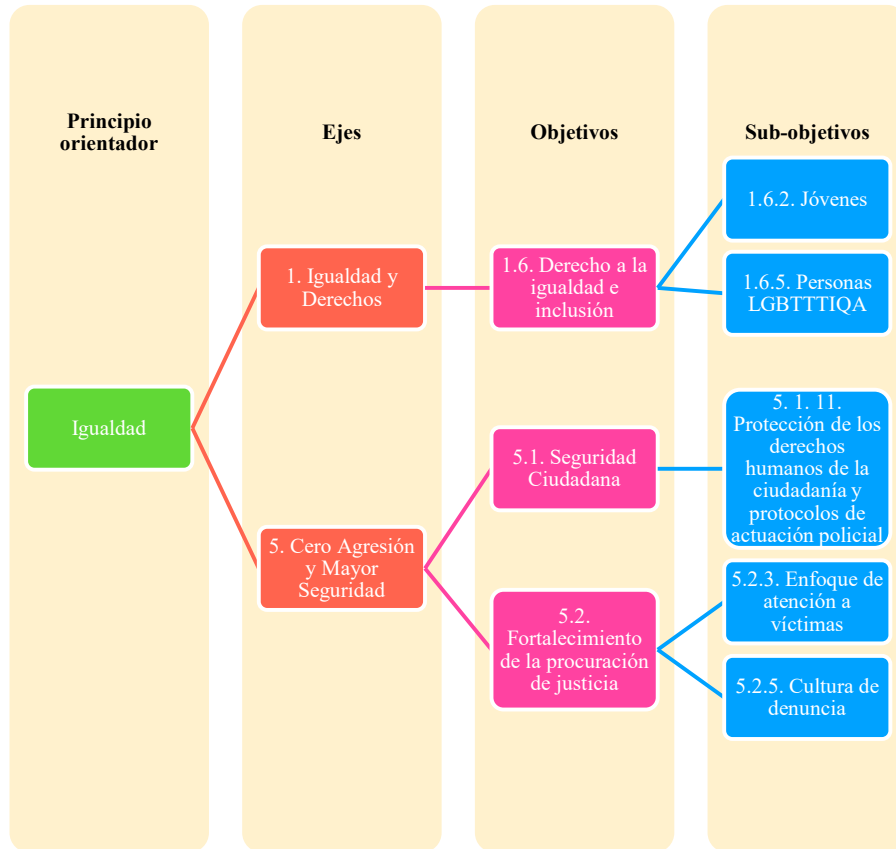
Principio orientador

Ejes

Objetivos

Sub-objetivos

Igualdad

1. Igualdad y Derechos

5. Cero Agresión y Mayor Seguridad

1.6. Derecho a la igualdad e inclusión

5.1. Seguridad Ciudadana

5.2. Fortalecimiento de la procuración de justicia

1.6.2. Jóvenes

1.6.5. Personas LGBTTTIQA

5. 1. 11. Protección de los derechos humanos de la ciudadanía y protocolos de actuación policial

5.2.3. Enfoque de atención a víctimas

5.2.5. Cultura de denuncia